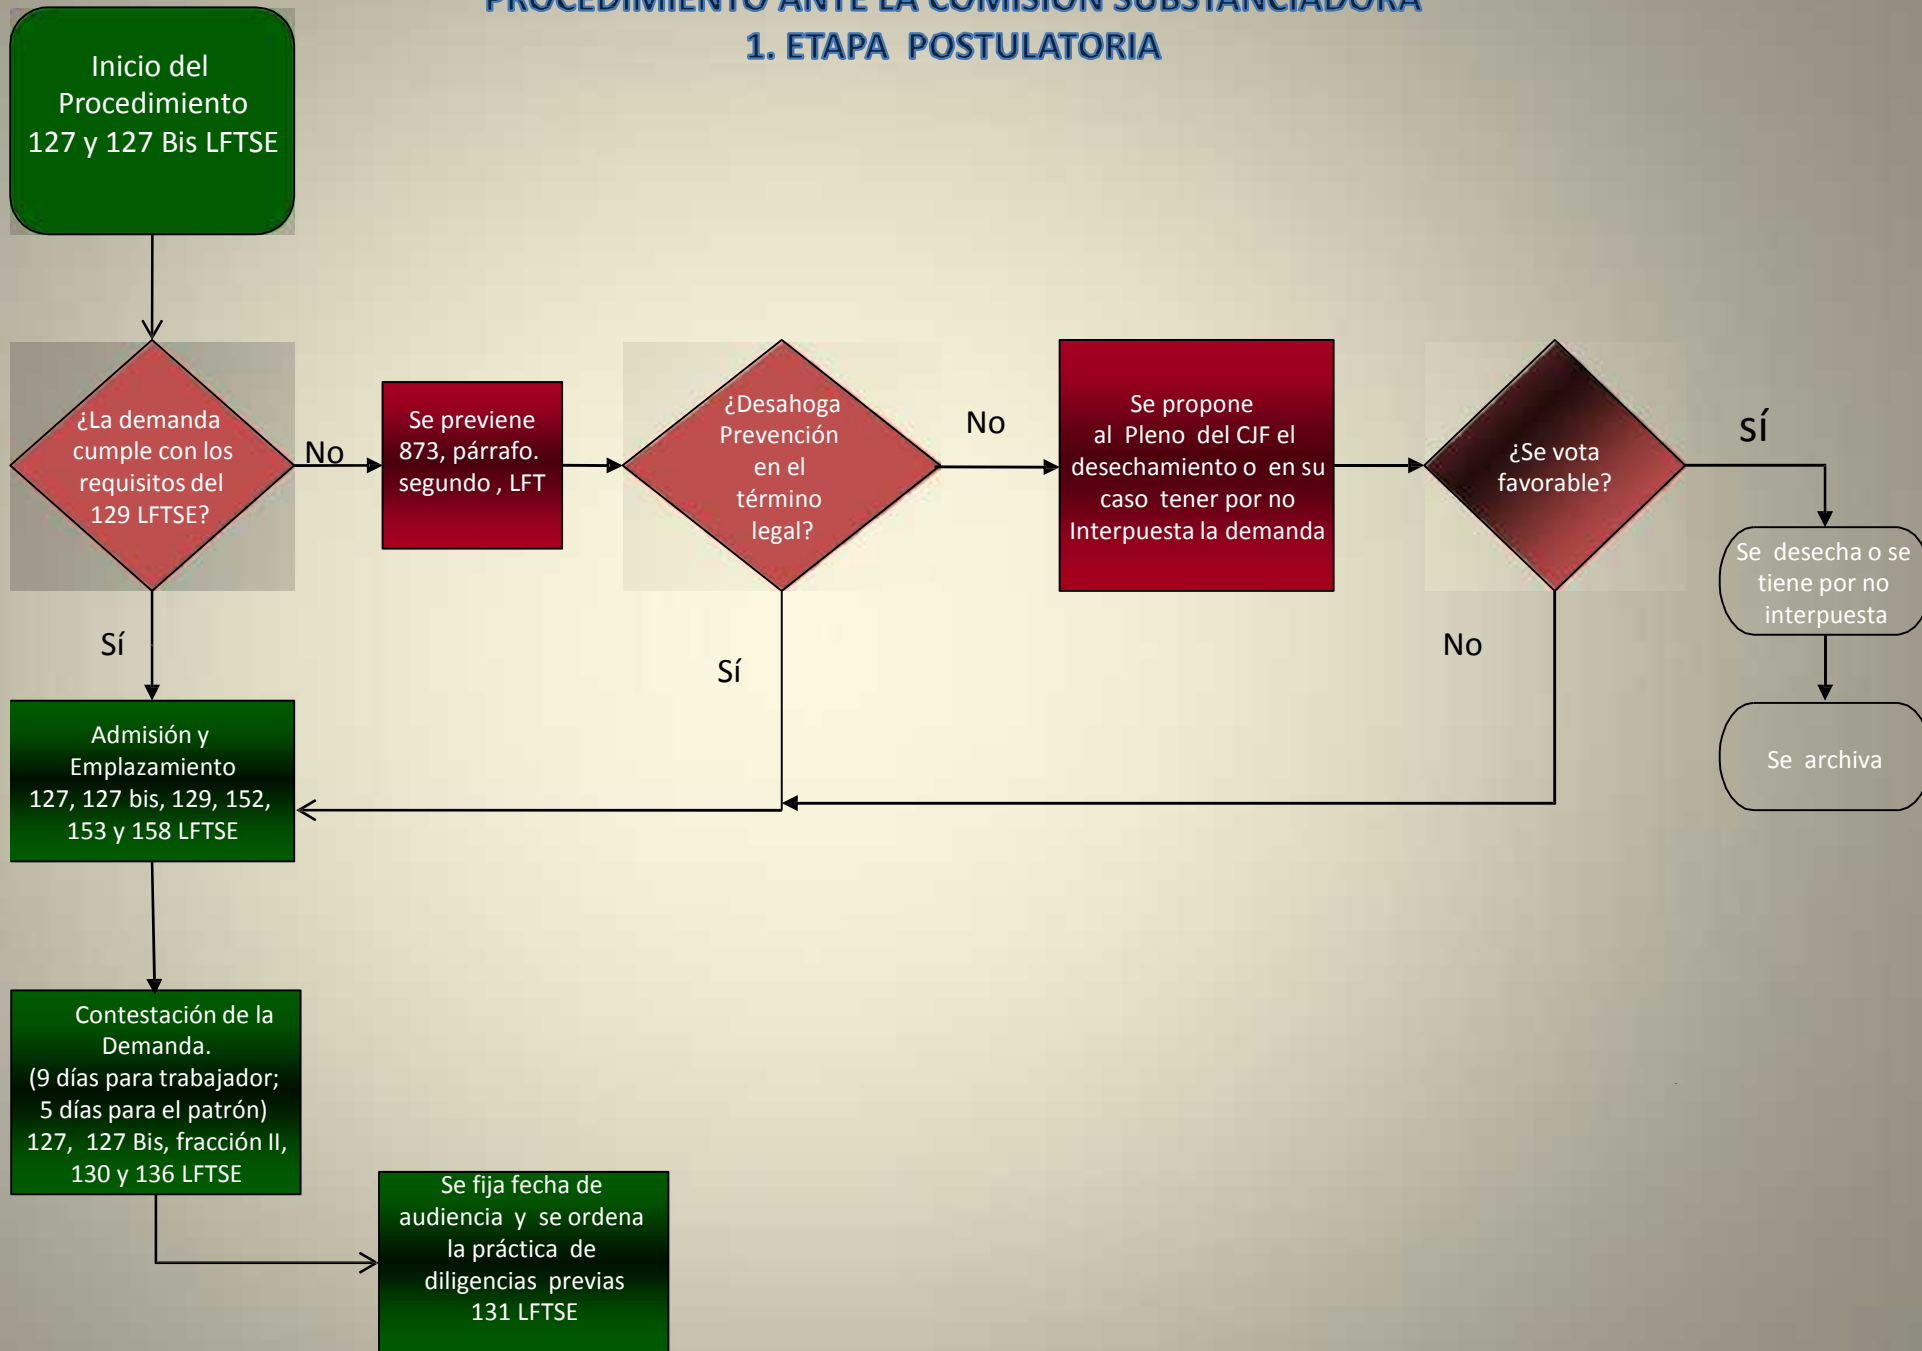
PROCEDIMIENTO ANTE LA COMISIÓN SUBSTANCIADORA
1. ETAPA POSTULATORIA

Inicio del Procedimiento 127 y 127 Bis LFTSE

¿La demanda cumple con los requisitos del 129 LFTSE?

No

Se previene 873, párrafo. segundo , LFT

¿Desahoga Prevención en el término legal?

No

Se propone al Pleno del CJF el desechamiento o en su caso tener por no Interpuesta la demanda

¿Se vota favorable?

sí

Se desecha o se tiene por no interpuesta

Se archiva

Sí

Sí

No

Admisión y Emplazamiento 127, 127 bis, 129, 152, 153 y 158 LFTSE

Contestación de la Demanda. (9 días para trabajador; 5 días para el patrón) 127, 127 Bis, fracción II, 130 y 136 LFTSE

Se fija fecha de audiencia y se ordena la práctica de diligencias previas 131 LFTSE